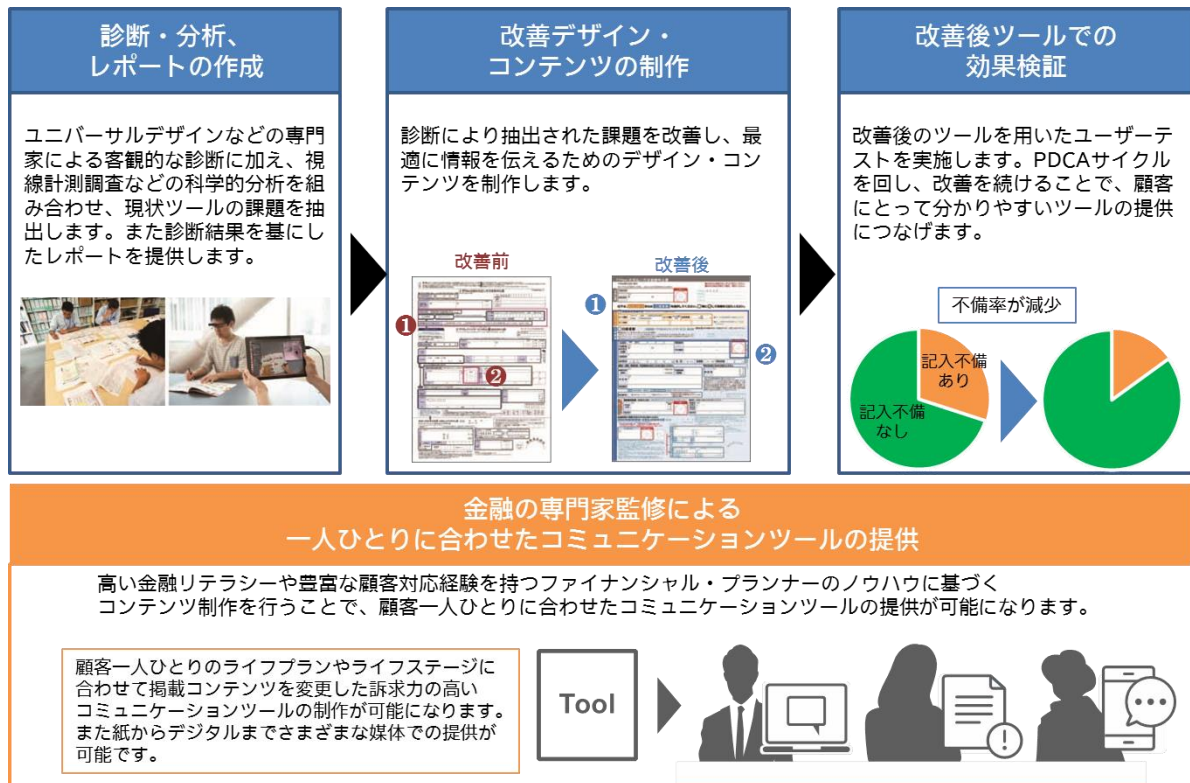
診断・分析、
レポートの作成

ユニバーサルデザインなどの専門家による客観的な診断に加え、視線計測調査などの科学的分析を組み合わせ、現状ツールの課題を抽出します。また診断結果を基にしたレポートを提供します。

改善デザイン・
コンテンツの制作

診断により抽出された課題を改善し、最適に情報を伝えるためのデザイン・コンテンツを制作します。

改善前

❶

❷

改善後

❶

❷

改善後ツールでの
効果検証

改善後のツールを用いたユーザーテストを実施します。PDCAサイクルを回し、改善を続けることで、顧客にとって分かりやすいツールの提供につなげます。

不備率が減少

記入不備あり

記入不備なし

金融の専門家監修による
一人ひとりに合わせたコミュニケーションツールの提供

高い金融リテラシーや豊富な顧客対応経験を持つファイナンシャル・プランナーのノウハウに基づくコンテンツ制作を行うことで、顧客一人ひとりに合わせたコミュニケーションツールの提供が可能になります。

顧客一人ひとりのライフプランやライフステージに合わせて掲載コンテンツを変更した訴求力の高いコミュニケーションツールの制作が可能になります。また紙からデジタルまでさまざまな媒体での提供が可能です。

Tool